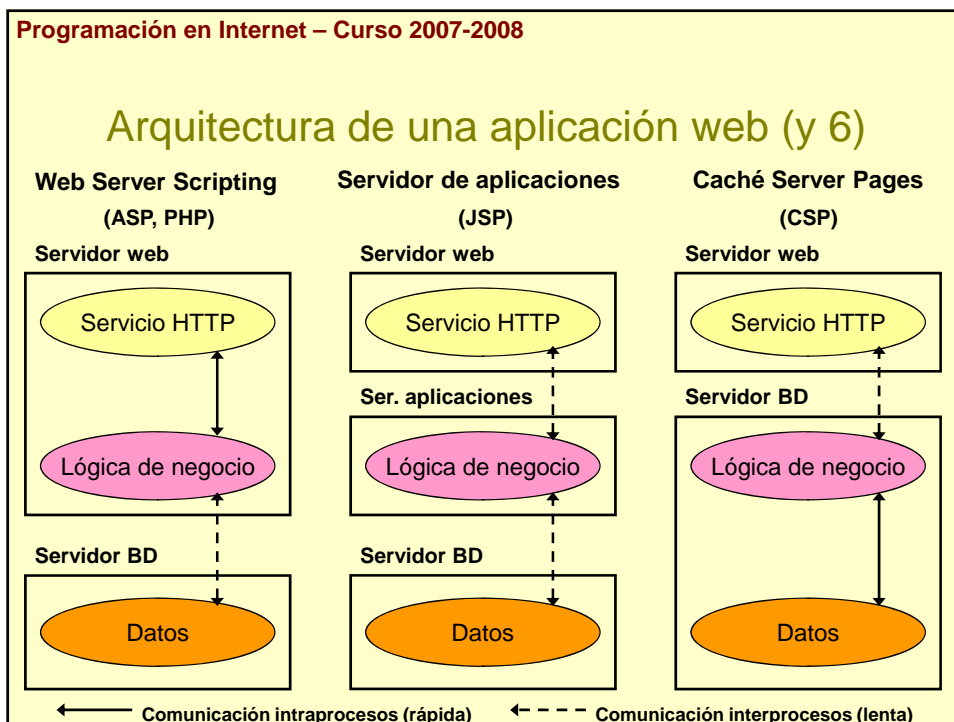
Programación en Internet – Curso 2007-2008

Arquitectura de una aplicación web (y 6)

Web Server Scripting
(ASP, PHP)

Servidor web

Servicio HTTP

Lógica de negocio

Servidor BD

Datos

Servidor de aplicaciones
(JSP)

Servidor web

Servicio HTTP

Ser. aplicaciones

Lógica de negocio

Servidor BD

Datos

Caché Server Pages
(CSP)

Servidor web

Servicio HTTP

Servidor BD

Lógica de negocio

Datos

Comunicación intraprocesos (rápida)

Comunicación interprocesos (lenta)